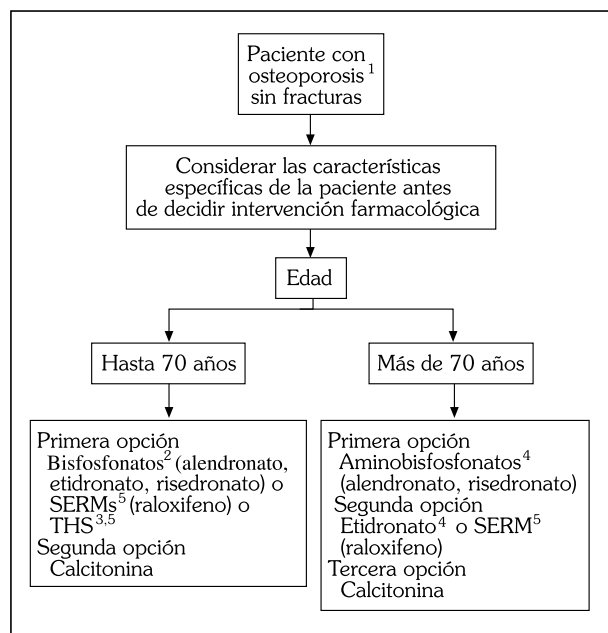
Paciente con osteoporosis $^{1}$ sin fracturas

Considerar las características específicas de la paciente antes de decidir intervención farmacológica

Edad

Hasta 70 años

Más de 70 años

Primera opción
Bisfosfonatos$^{2}$ (alendronato, etidronato, risedronato) o SERMs$^{5}$ (raloxifeno) o THS$^{3,5}$
Segunda opción
Calcitonina

Primera opción
Aminobisfosfonatos$^{4}$ (alendronato, risedronato)
Segunda opción
Etidronato$^{4}$ o SERM$^{5}$ (raloxifeno)
Tercera opción
Calcitonina